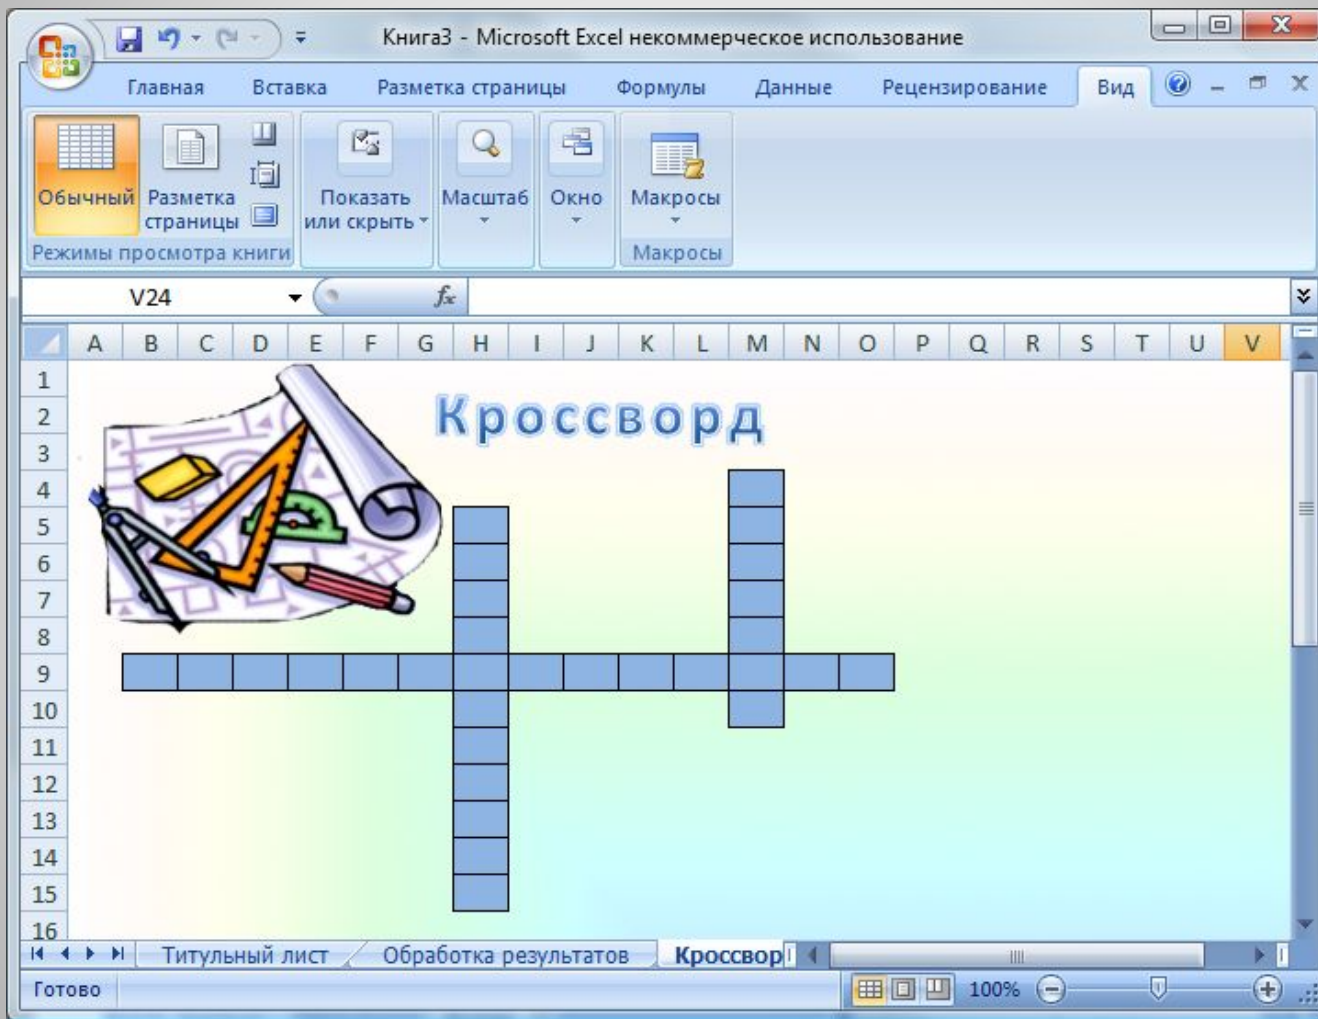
Книга3 - Microsoft Excel некоммерческое использование

Главная Вставка Разметка страницы Формулы Данные Рецензирование Вид

Обычный Разметка страницы Показать или скрыть Масштаб Окно Макросы
Режимы просмотра книги Макросы

V24 $f_x$

A B C D E F G H I J K L M N O P Q R S T U V

1 2 3 4 5 6 7 8 9 10 11 12 13 14 15 16

Кроссворд

Титульный лист Обработка результатов Кроссвор

Готово 100%